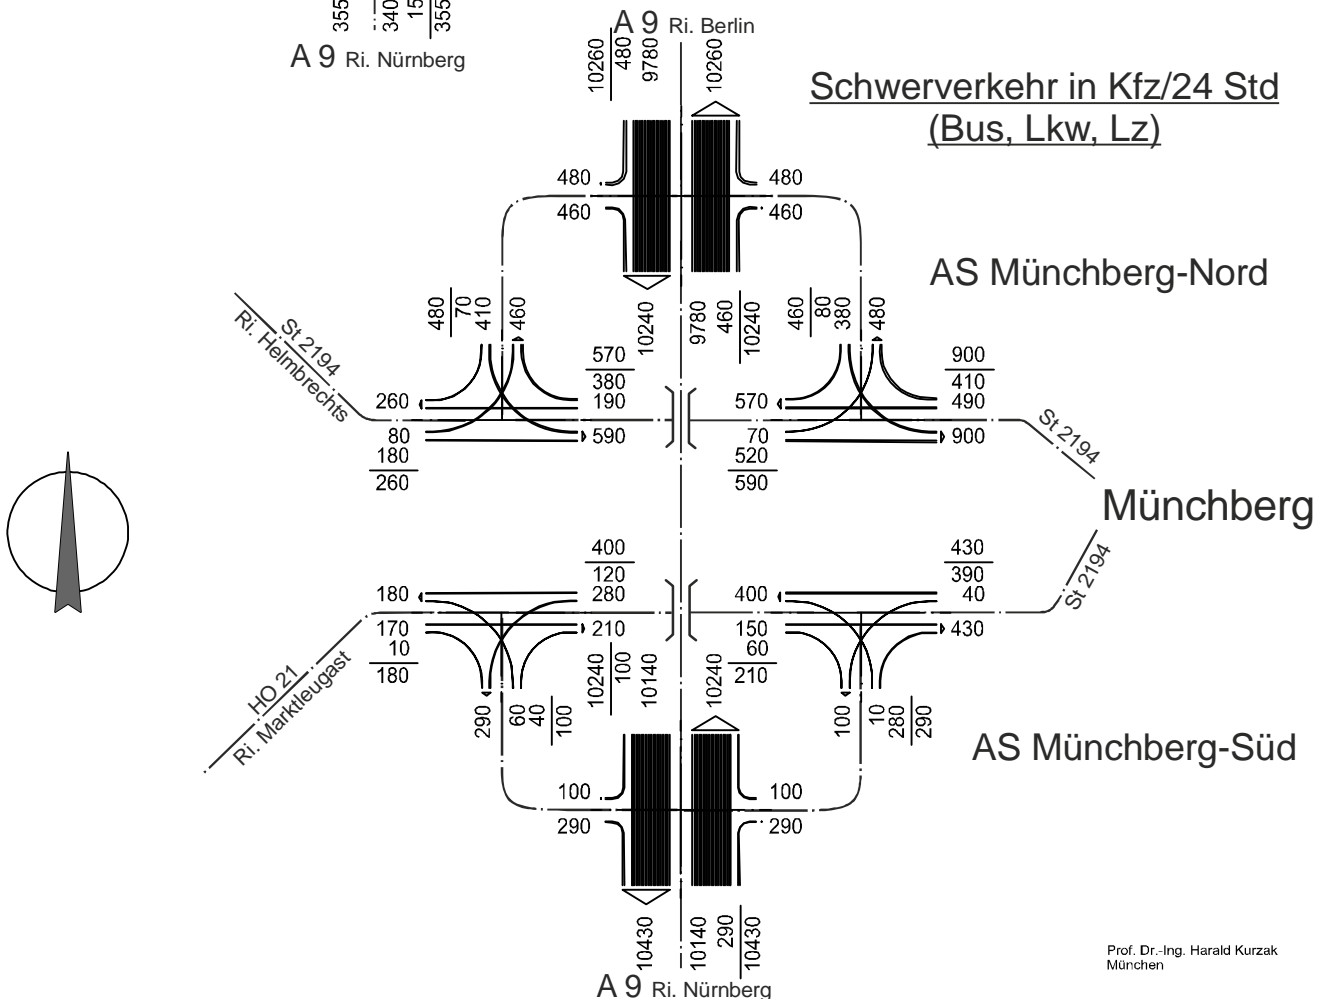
355
340
15
355
A 9 Ri. Nürnberg

A 9 Ri. Berlin

10260
480
9780

10260

Schwerverkehr in Kfz/24 Std
(Bus, Lkw, Lz)

480
460
480
460

AS Münchberg-Nord

Ri. Helmbrechts
St 2194

480
70
410
460

570
380
190
590

10240
9780
460
10240

460
80
380
480

900
410
490
900

260
80
180
260

570
70
520
590

St 2194

Münchberg

400
120
280
210

430
390
40
430

St 2194

180
170
10
180

400
150
60
210

HO 21
Ri. Marktleugast

290
60
40
100

10240
100
10140

10240

100
10
280
290

AS Münchberg-Süd

100
290
100
290

10430
10140
290
10430

A 9 Ri. Nürnberg

Prof. Dr.-Ing. Harald Kurzak
München